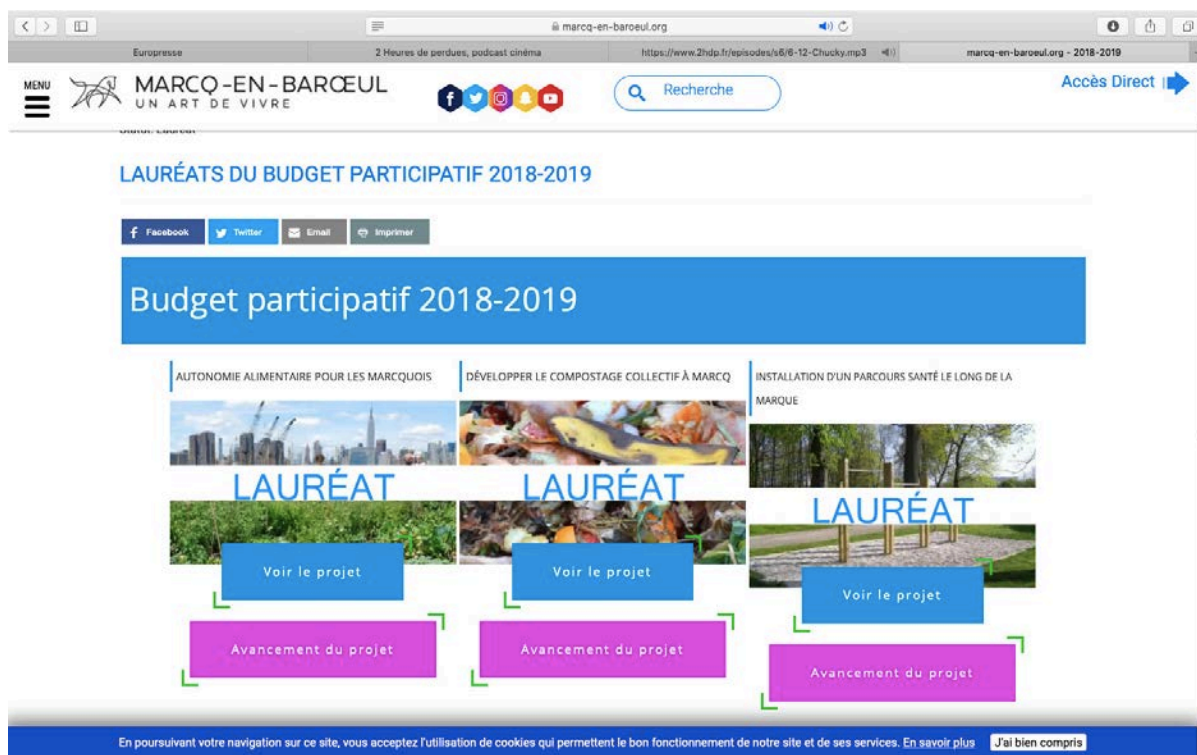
marcq-en-baroeul.org

Europresse | 2 Heures de perdues, podcast cinéma | https://www.2hdp.fr/episodes/s6/6-12-Chucky.mp3 | marcq-en-baroeul.org - 2018-2019

MENU

MARCQ-EN-BARŒUL
UN ART DE VIVRE

Recherche

Accès Direct

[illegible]

LAURÉATS DU BUDGET PARTICIPATIF 2018-2019

Facebook | Twitter | Email | Imprimer

Budget participatif 2018-2019

AUTONOMIE ALIMENTAIRE POUR LES MARCQUOIS

LAURÉAT

Voir le projet

Avancement du projet

DÉVELOPPER LE COMPOSTAGE COLLECTIF À MARCQ

LAURÉAT

Voir le projet

Avancement du projet

INSTALLATION D'UN PARCOURS SANTÉ LE LONG DE LA MARQUE

LAURÉAT

Voir le projet

Avancement du projet

En poursuivant votre navigation sur ce site, vous acceptez l'utilisation de cookies qui permettent le bon fonctionnement de notre site et de ses services. En savoir plus

J'ai bien compris